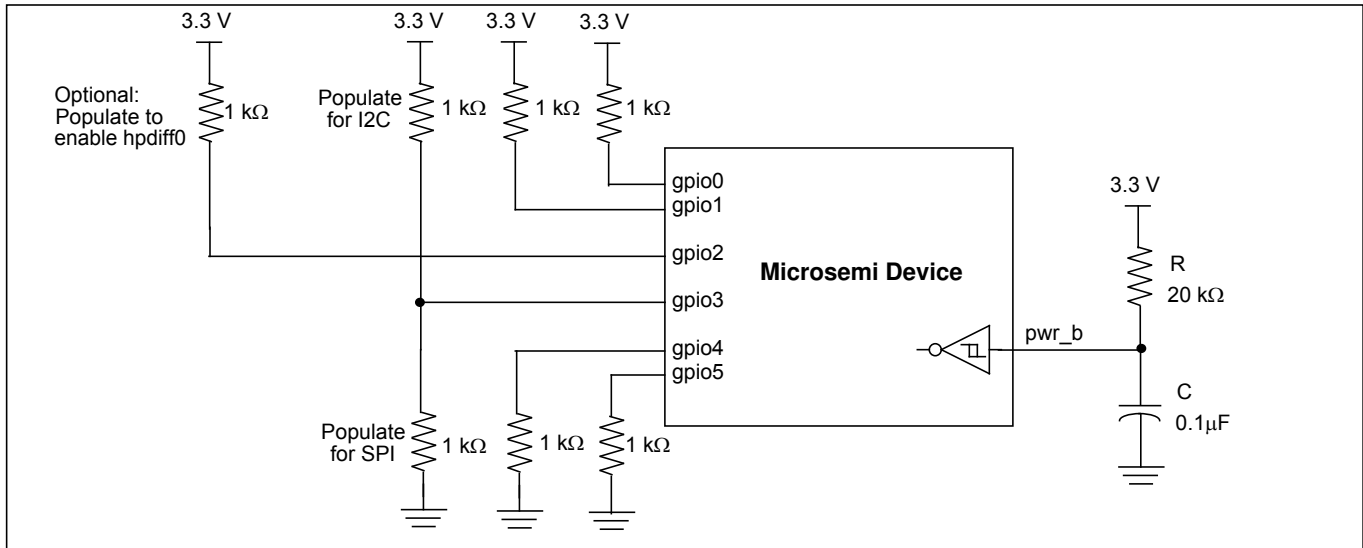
3.3 V
3.3 V
3.3 V
3.3 V

Optional: Populate to enable hpdiff0
1 kΩ

Populate for I2C
1 kΩ

1 kΩ

1 kΩ

gpio0
gpio1
gpio2
gpio3
gpio4
gpio5

Microsemi Device

3.3 V

R
20 kΩ

pwr_b

C
0.1μF

Populate for SPI
1 kΩ

1 kΩ

1 kΩ